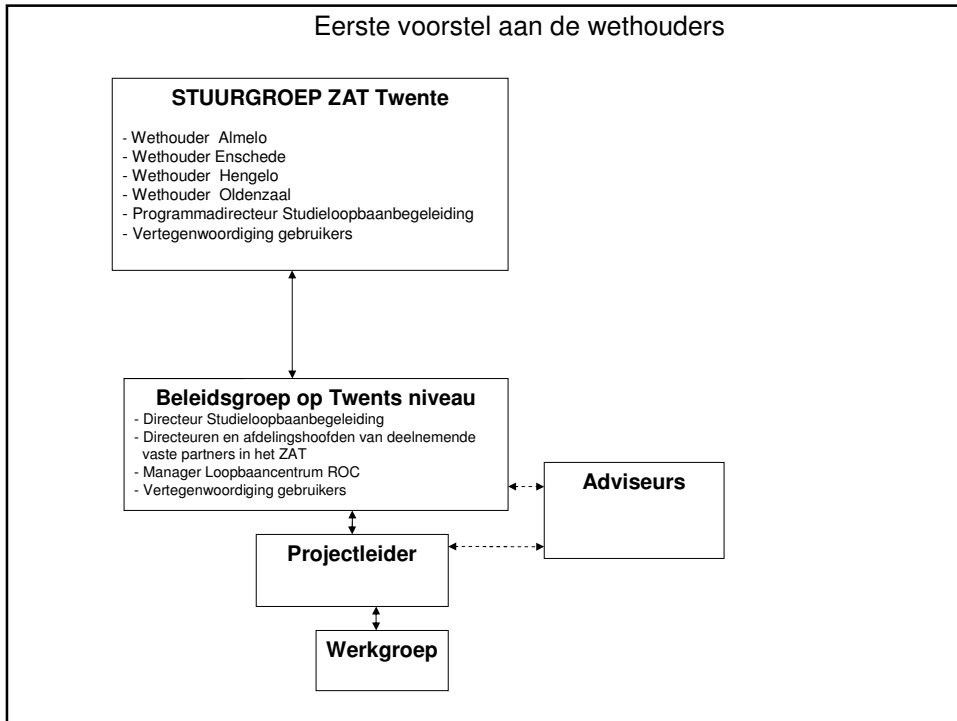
Eerste voorstel aan de wethouders

STUURGROEP ZAT Twente

- Wethouder Almelo
- Wethouder Enschede
- Wethouder Hengelo
- Wethouder Oldenzaal
- Programmadirecteur Studieloopbaanbegeleiding
- Vertegenwoordiging gebruikers

Beleidsgroep op Twents niveau

- Directeur Studieloopbaanbegeleiding
- Directeuren en afdelingshoofden van deelnemende vaste partners in het ZAT
- Manager Loopbaancentrum ROC
- Vertegenwoordiging gebruikers

Adviseurs

Projectleider

Werkgroep